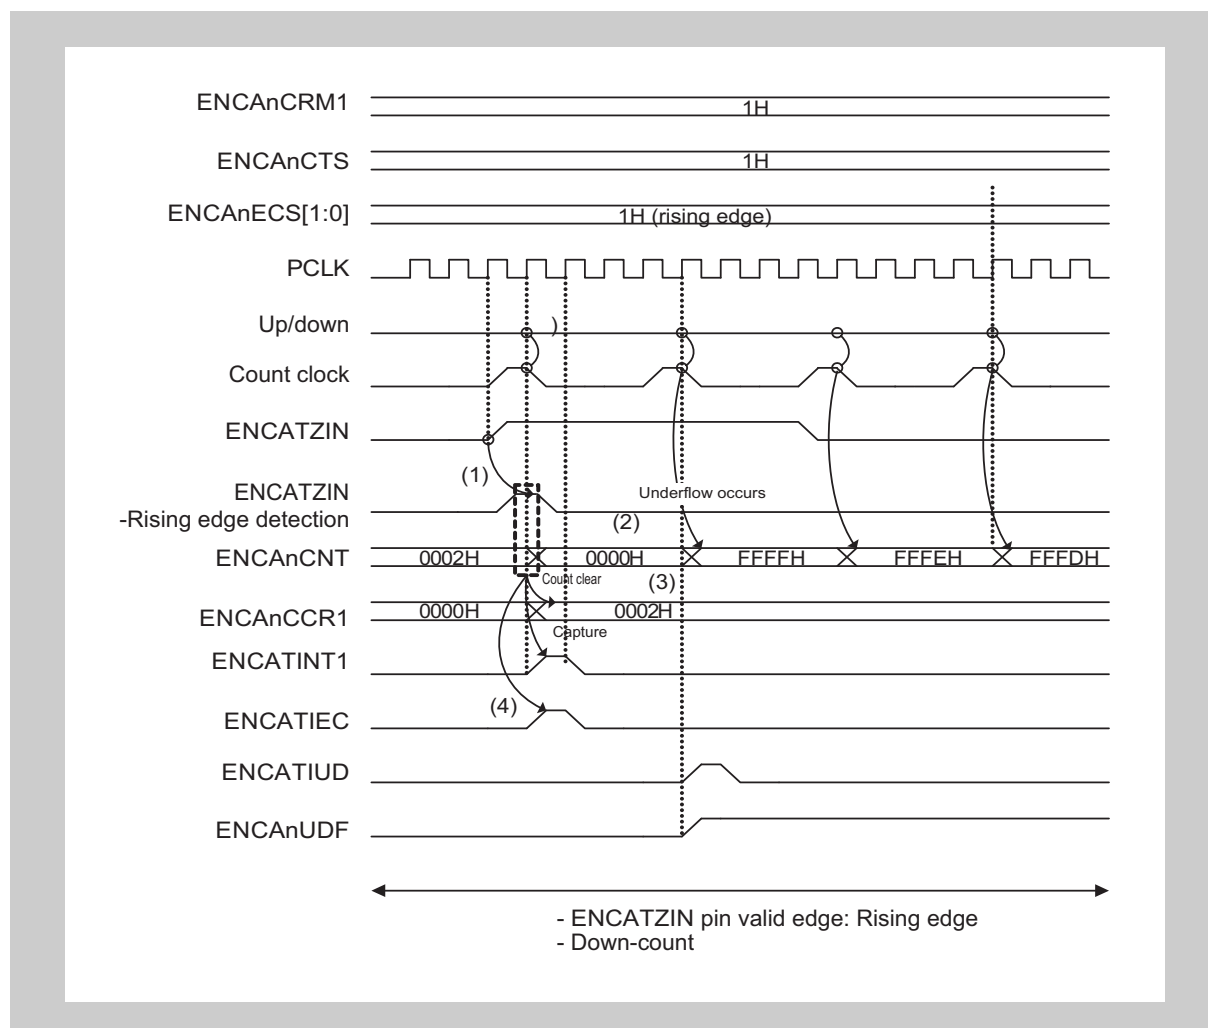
ENCAnCRM1
1H

ENCAnCTS
1H

ENCAnECS[1:0]
1H (rising edge)

PCLK

Up/down
)

Count clock

ENCATZIN

(1)

ENCATZIN
-Rising edge detection

Underflow occurs

(2)

ENCAnCNT
0002H
0000H
FFFFH
FFFEH
FFFDH

Count clear

(3)

ENCAnCCR1
0000H
0002H

Capture

ENCATINT1

(4)

ENCATIEC

ENCATIUD

ENCAnUDF

- ENCATZIN pin valid edge: Rising edge
- Down-count